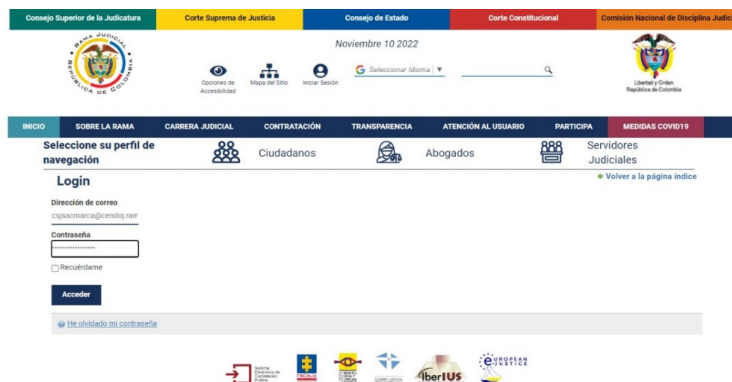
Consejo Superior de la Judicatura
Corte Suprema de Justicia
Consejo de Estado
Corte Constitucional
Comisión Nacional de Disciplina Judici

RAMA JUDICIAL
REPÚBLICA DE COLOMBIA

Noviembre 10 2022

Opciones de Accesibilidad
Mapa del Sitio
Iniciar Sesión
Seleccionar Idioma ▼

Libertad y Orden
República de Colombia

INICIO
SOBRE LA RAMA
CARRERA JUDICIAL
CONTRATACIÓN
TRANSPARENCIA
ATENCIÓN AL USUARIO
PARTICIPA
MEDIDAS COVID19

Seleccione su perfil de navegación
Ciudadanos
Abogados
Servidores Judiciales

Login
Volver a la página índice

Dirección de correo
csjsacmarca@cendoj.ram

Contraseña
•••••••••••••••

Recuérdame

Acceder

He olvidado mi contraseña

Sistema Electrónico de Contratación Pública
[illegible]
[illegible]
iberIUS
EUROPEAN JUSTICE